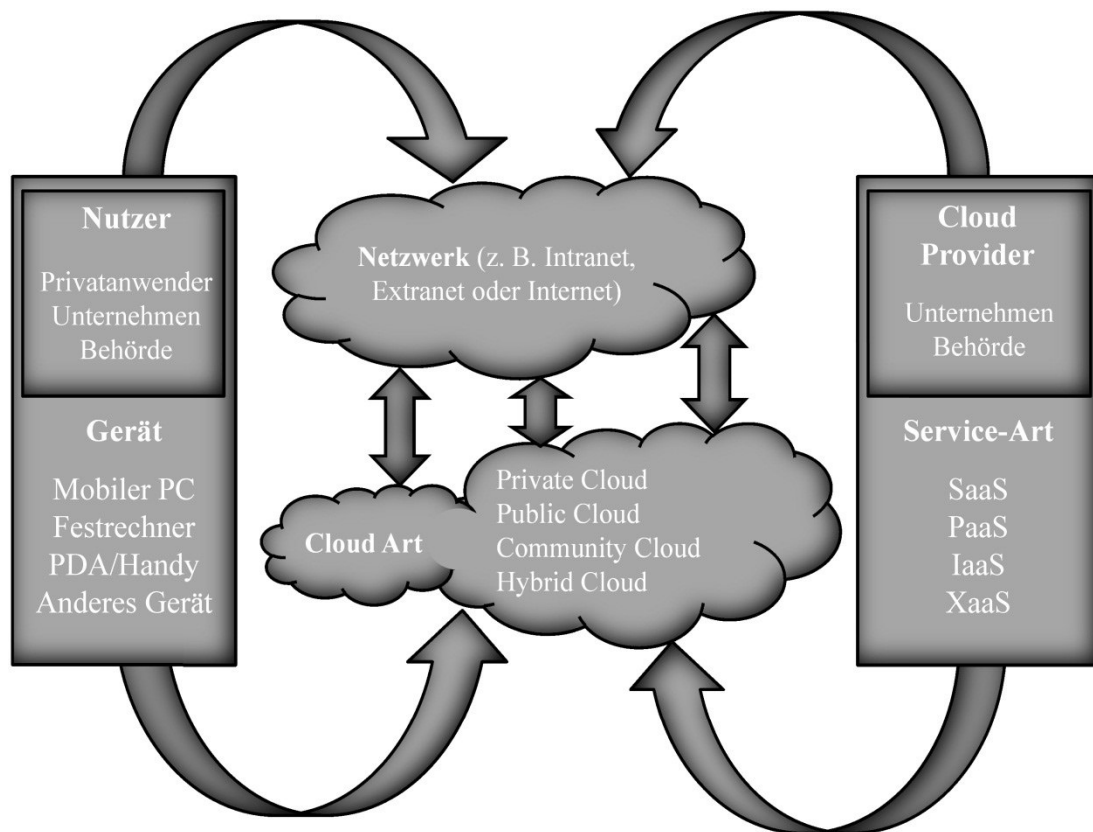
Nutzer

Privatanwender
Unternehmen
Behörde

Gerät

Mobiler PC
Festrechner
PDA/Handy
Anderes Gerät

Netzwerk (z. B. Intranet, Extranet oder Internet)

Cloud Art

Private Cloud
Public Cloud
Community Cloud
Hybrid Cloud

Cloud Provider

Unternehmen
Behörde

Service-Art

SaaS
PaaS
IaaS
XaaS